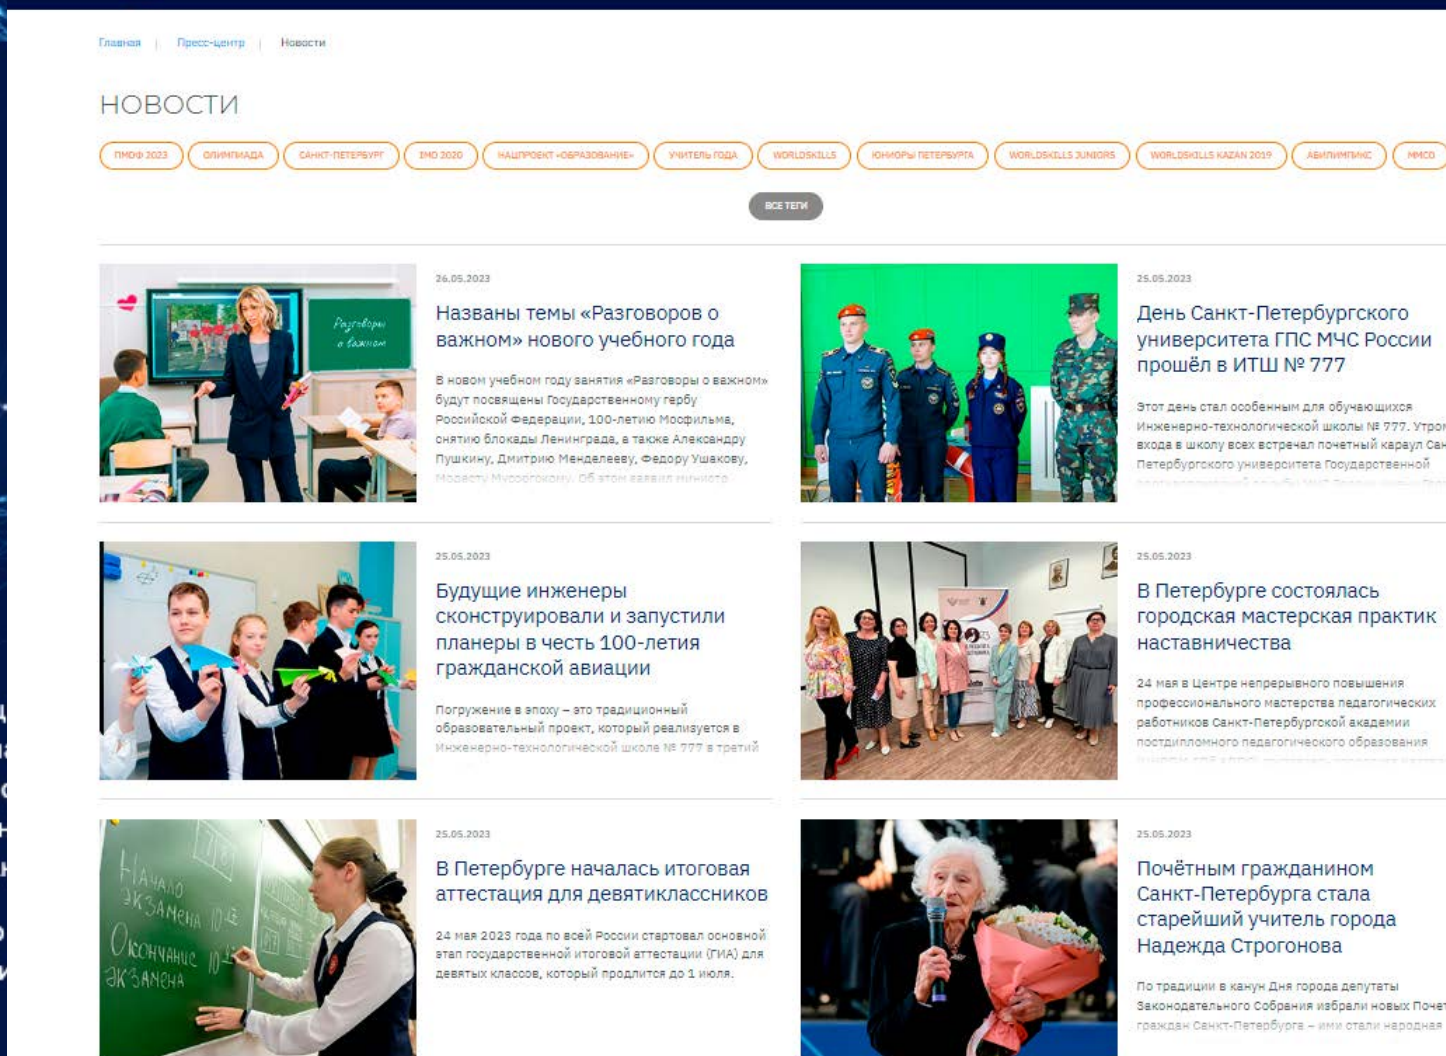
Главная | Пресс-центр | Новости

НОВОСТИ

ПМОФ 2023 ОЛИМПИАДА САНКТ-ПЕТЕРБУРГ IMO 2020 НАЦПРОЕКТ «ОБРАЗОВАНИЕ» УЧИТЕЛЬ ГОДА WORLDSKILLS ЮНИОРЫ ПЕТЕРБУРГА WORLDSKILLS JUNIORS WORLDSKILLS KAZAN 2019 АБИЛИМПИКС ММСО

ВСЕ ТЕГИ

Разговоры о важном

26.05.2023

Названы темы «Разговоров о важном» нового учебного года

В новом учебном году занятия «Разговоры о важном» будут посвящены Государственному гербу Российской Федерации, 100-летию Мосфильма, снятию блокады Ленинграда, а также Александру Пушкину, Дмитрию Менделееву, Федору Ушакову, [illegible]

25.05.2023

День Санкт-Петербургского университета ГПС МЧС России прошёл в ИТШ № 777

Этот день стал особенным для обучающихся Инженерно-технологической школы № 777. Утром входа в школу всех встречал почетный караул Сан Петербургского университета Государственной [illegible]

25.05.2023

Будущие инженеры сконструировали и запустили планеры в честь 100-летия гражданской авиации

Погружение в эпоху – это традиционный образовательный проект, который реализуется в Инженерно-технологической школе № 777 в третий

25.05.2023

В Петербурге состоялась городская мастерская практик наставничества

24 мая в Центре непрерывного повышения профессионального мастерства педагогических работников Санкт-Петербургской академии постдипломного педагогического образования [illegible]

Начало экзамена 10
Окончание экзамена 10

25.05.2023

В Петербурге началась итоговая аттестация для девятиклассников

24 мая 2023 года по всей России стартовал основной этап государственной итоговой аттестации (ГИА) для девятых классов, который продлится до 1 июля.

25.05.2023

Почётным гражданином Санкт-Петербурга стала старейший учитель города Надежда Строгонова

По традиции в канун Дня города депутаты Законодательного Собрания избрали новых Почет граждан Санкт-Петербурга – ими стали народная